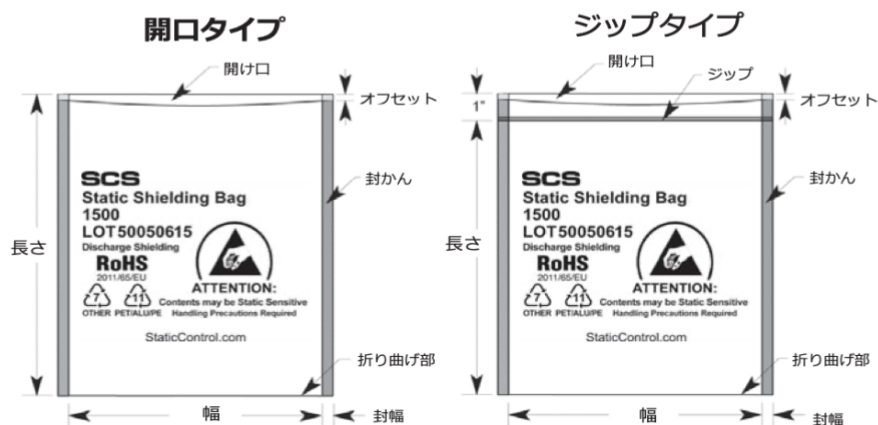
開口タイプ

開け口

オフセット

SCS
Static Shielding Bag
1500
LOT50050615
Discharge Shielding
RoHS
2011/65/EU
7
OTHER
11
PET/ALU/PE
ATTENTION:
Contents may be Static Sensitive
Handling Precautions Required
StaticControl.com

封かん

長さ

折り曲げ部

幅

封幅

ジップタイプ

開け口

ジップ

1"

オフセット

SCS
Static Shielding Bag
1500
LOT50050615
Discharge Shielding
RoHS
2011/65/EU
7
OTHER
11
PET/ALU/PE
ATTENTION:
Contents may be Static Sensitive
Handling Precautions Required
StaticControl.com

封かん

長さ

折り曲げ部

幅

封幅